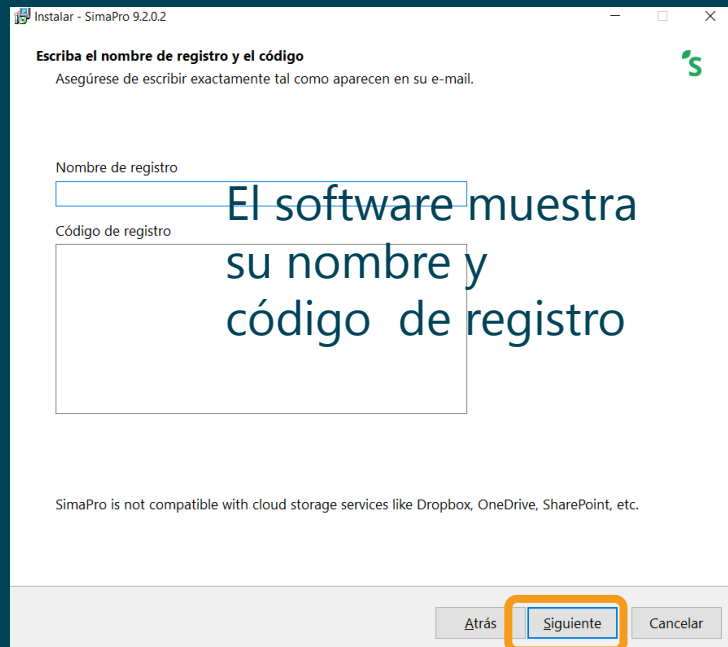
Instalar - SimaPro 9.2.0.2

Escriba el nombre de registro y el código
Asegúrese de escribir exactamente tal como aparecen en su e-mail.

Nombre de registro

Código de registro

El software muestra su nombre y código de registro

SimaPro is not compatible with cloud storage services like Dropbox, OneDrive, SharePoint, etc.

Atrás Siguiente Cancelar